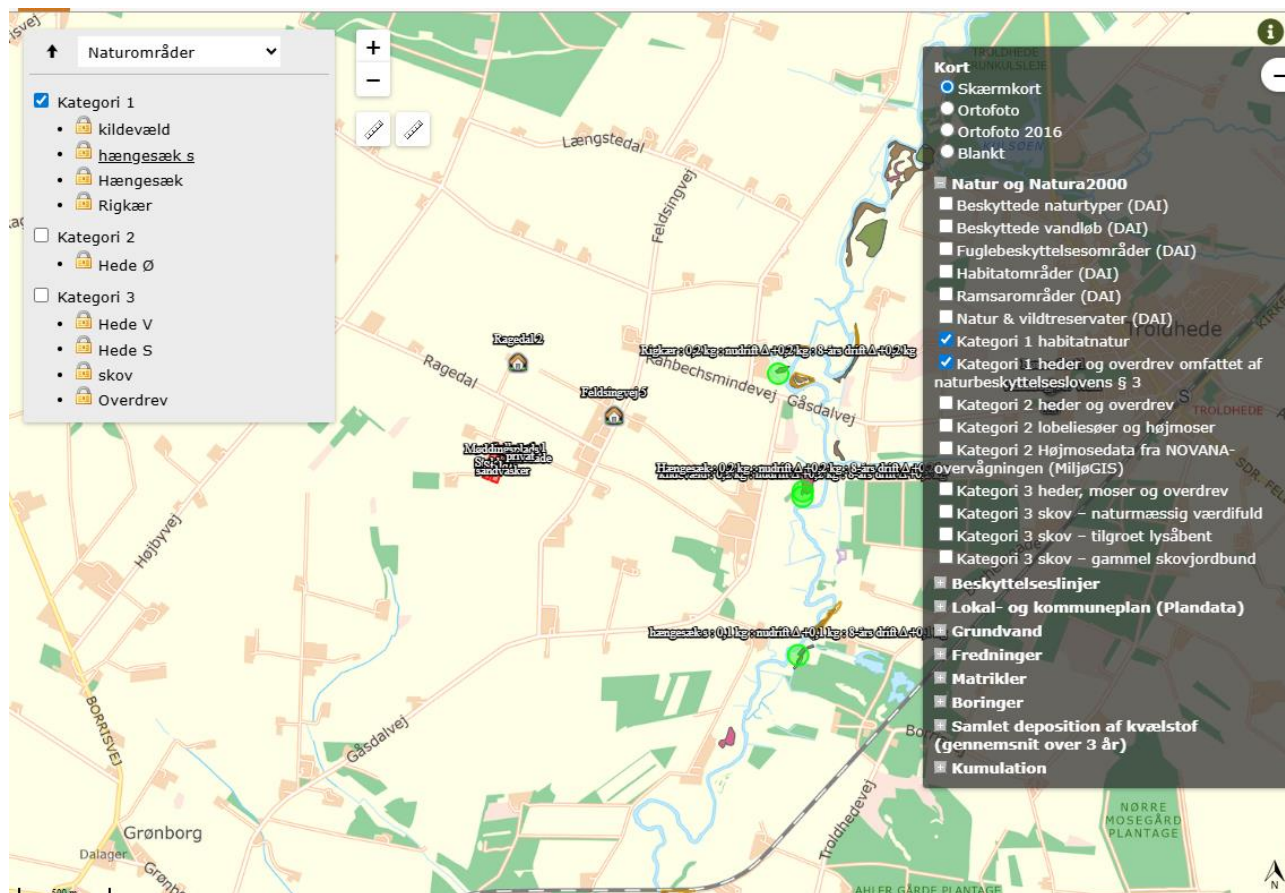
Naturområder

Kategori 1
kildevæld
hængesæk s
Hængesæk
Rigkær

Kategori 2
Hede Ø

Kategori 3
Hede V
Hede S
skov
Overdrev

Kort
Skærmkort
Ortofoto
Ortofoto 2016
Blankt

Natur og Natura2000
Beskyttede naturtyper (DAI)
Beskyttede vandløb (DAI)
Fuglebeskyttelsesområder (DAI)
Habitatområder (DAI)
Ramsarområder (DAI)
Natur & vildtreservater (DAI)
Kategori 1 habitatnatur
Kategori 1 heder og overdrev omfattet af naturbeskyttelseslovens § 3
Kategori 2 heder og overdrev
Kategori 2 lobeliesøer og højmoser
Kategori 2 Højmosedata fra NOVANA-overvågningen (MiljøGIS)
Kategori 3 heder, moser og overdrev
Kategori 3 skov – naturmæssig værdifuld
Kategori 3 skov – tilgroet lysåbent
Kategori 3 skov – gammel skovjordbund
Beskyttelseslinjer
Lokal- og kommuneplan (Plandata)
Grundvand
Fredninger
Matrikler
Boringer
Samlet deposition af kvælstof (gennemsnit over 3 år)
Kumulation

Ragedal 2
Feldsingvej 5
Rigkær : 0,2 kg : nudrift Δ +0,2 kg : 8-års drift Δ +0,2 kg
Hængesæk : 0,2 kg : nudrift Δ +0,2 kg : 8-års drift Δ +0,2 kg
hængesæk s : 0,1 kg : nudrift Δ +0,1 kg : 8-års drift Δ +0,1 kg
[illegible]
Længstedal
Feldsingvej
Ragedal
Rahbechsmindevej
Gåsdalvej
Højbyvej
Borrisvej
Gåsdalvej
Trøldhedevej
Grønborg
Dalager
Troldhede
TROLDHEDE
NØRRE MOSEGÅRD PLANTAGE
AHLER GÅRDE PLANTAGE
TROLDHEDE KUNKULSLEJE